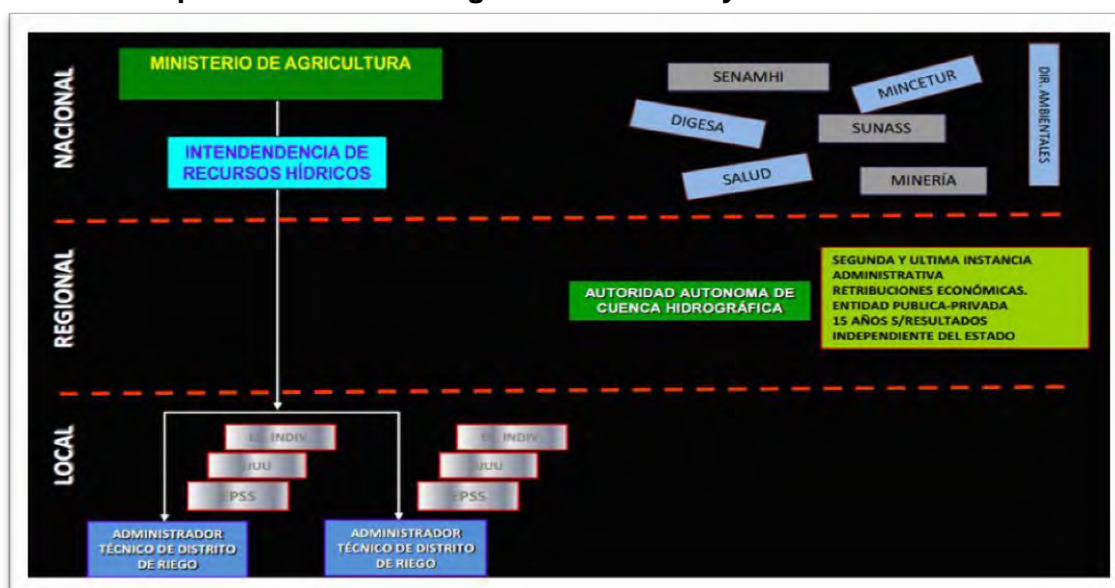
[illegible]

NACIONAL

MINISTERIO DE AGRICULTURA

INTENDENDENCIA DE RECURSOS HÍDRICOS

SENAMHI

MINCETUR

DIGESA

SUNASS

SALUD

MINERÍA

DIR. AMBIENTALES

REGIONAL

AUTORIDAD AUTONOMA DE CUENCA HIDROGRÁFICA

SEGUNDA Y ULTIMA INSTANCIA ADMINISTRATIVA
RETRIBUCIONES ECONÓMICAS.
ENTIDAD PUBLICA-PRIVADA
15 AÑOS S/RESULTADOS
INDEPENDIENTE DEL ESTADO

LOCAL

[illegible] INDIV

JUU

EPSS

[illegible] INDIV

JUU

EPSS

ADMINISTRADOR TÉCNICO DE DISTRITO DE RIEGO

ADMINISTRADOR TÉCNICO DE DISTRITO DE RIEGO